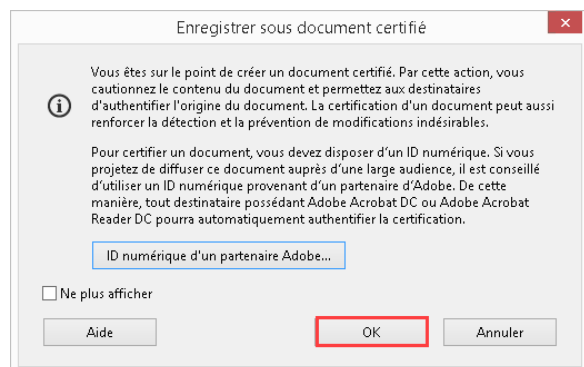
Enregistrer sous document certifié

Vous êtes sur le point de créer un document certifié. Par cette action, vous cautionnez le contenu du document et permettez aux destinataires d'authentifier l'origine du document. La certification d'un document peut aussi renforcer la détection et la prévention de modifications indésirables.

Pour certifier un document, vous devez disposer d'un ID numérique. Si vous projetez de diffuser ce document auprès d'une large audience, il est conseillé d'utiliser un ID numérique provenant d'un partenaire d'Adobe. De cette manière, tout destinataire possédant Adobe Acrobat DC ou Adobe Acrobat Reader DC pourra automatiquement authentifier la certification.

ID numérique d'un partenaire Adobe...

Ne plus afficher

Aide

OK

Annuler